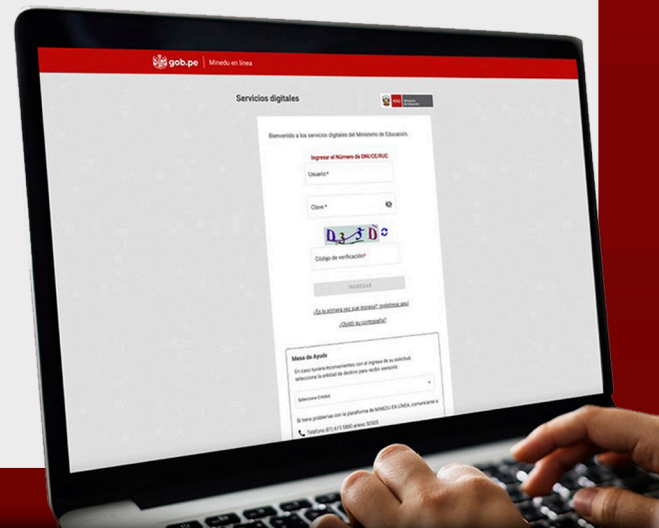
gob.pe | Minedu en línea

Servicios digitales

PERÚ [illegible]

Bienvenido a los servicios digitales del Ministerio de Educación.

Ingresar el Número de DNI/CE/RUC

Usuario*

Clave *

D3 3D

Código de verificación*

INGRESAR

¿Es la primera vez que ingresa? regístrese aquí

¿Olvidó su contraseña?

Mesa de Ayuda

En caso tuviera inconvenientes con el ingreso de su solicitud, seleccione la entidad de destino para recibir asesoría

Seleccione Entidad

Si tiene problemas con la plataforma de MINEDU EN LÍNEA, comunicarse a

Teléfono (01) 615 5800 anexo 50505